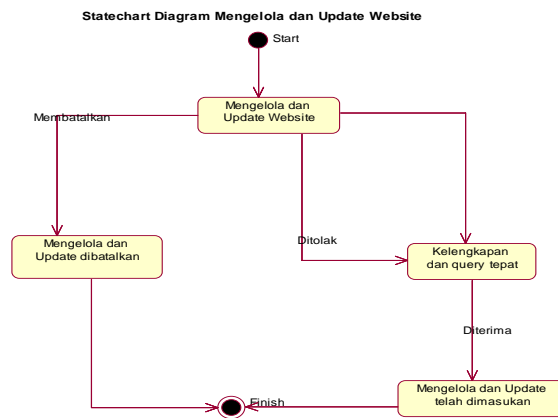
Statechart Diagram Mengelola dan Update Website

Start

Mengelola dan Update Website

Membatalkan

Mengelola dan Update dibatalkan

Ditolak

Kelengkapan dan query tepat

Diterima

Mengelola dan Update telah dimasukan

Finish